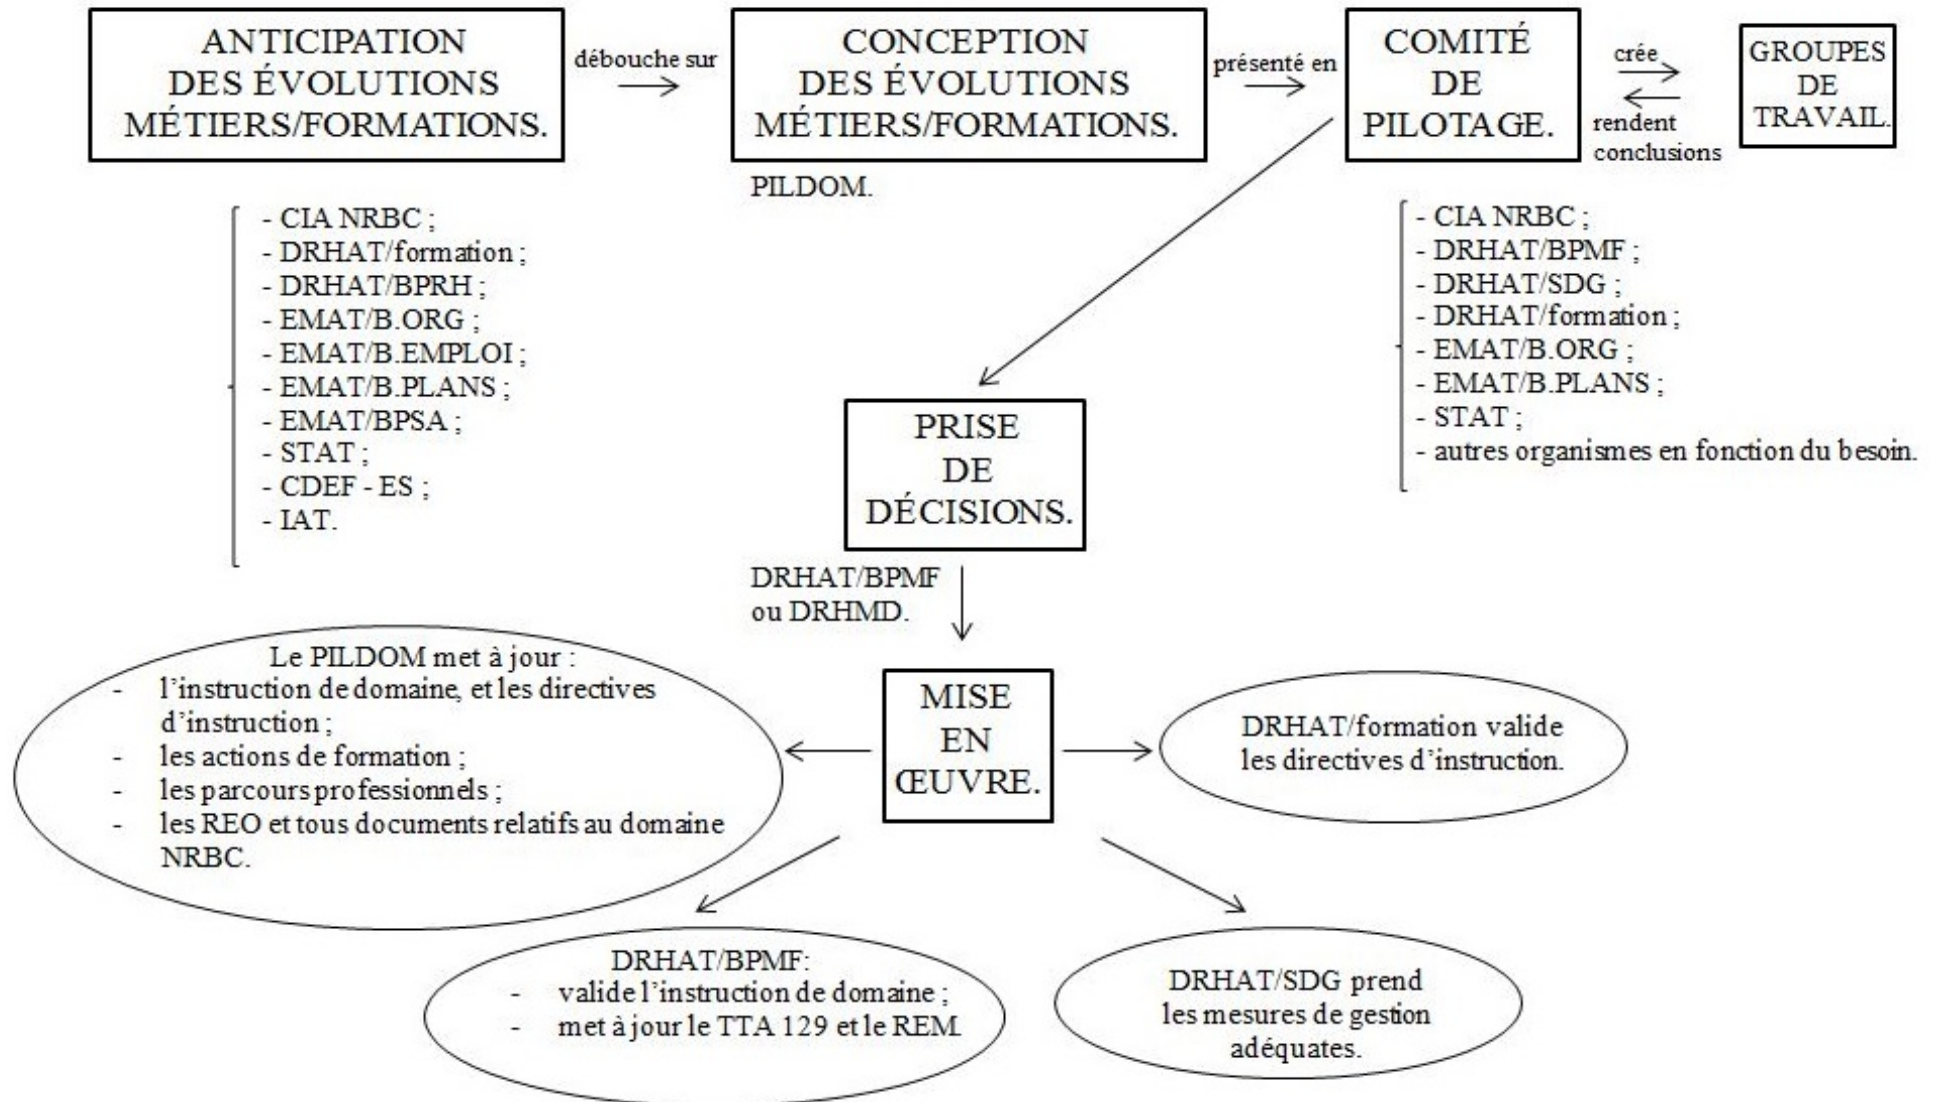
ANTICIPATION DES ÉVOLUTIONS MÉTIERS/FORMATIONS.

débouche sur

CONCEPTION DES ÉVOLUTIONS MÉTIERS/FORMATIONS.

présenté en

COMITÉ DE PILOTAGE.

crée

rendent conclusions

GROUPES DE TRAVAIL.

PILDOM.

- CIA NRBC ;
- DRHAT/formation ;
- DRHAT/BPRH ;
- EMAT/B.ORG ;
- EMAT/B.EMPLOI ;
- EMAT/B.PLANS ;
- EMAT/BPSA ;
- STAT ;
- CDEF - ES ;
- IAT.

- CIA NRBC ;
- DRHAT/BPMF ;
- DRHAT/SDG ;
- DRHAT/formation ;
- EMAT/B.ORG ;
- EMAT/B.PLANS ;
- STAT ;
- autres organismes en fonction du besoin.

PRISE DE DÉCISIONS.

DRHAT/BPMF ou DRHMD.

MISE EN ŒUVRE.

Le PILDOM met à jour :
- l'instruction de domaine, et les directives d'instruction ;
- les actions de formation ;
- les parcours professionnels ;
- les REO et tous documents relatifs au domaine NRBC.

DRHAT/formation valide les directives d'instruction.

DRHAT/BPMF:
- valide l'instruction de domaine ;
- met à jour le TTA 129 et le REM.

DRHAT/SDG prend les mesures de gestion adéquates.